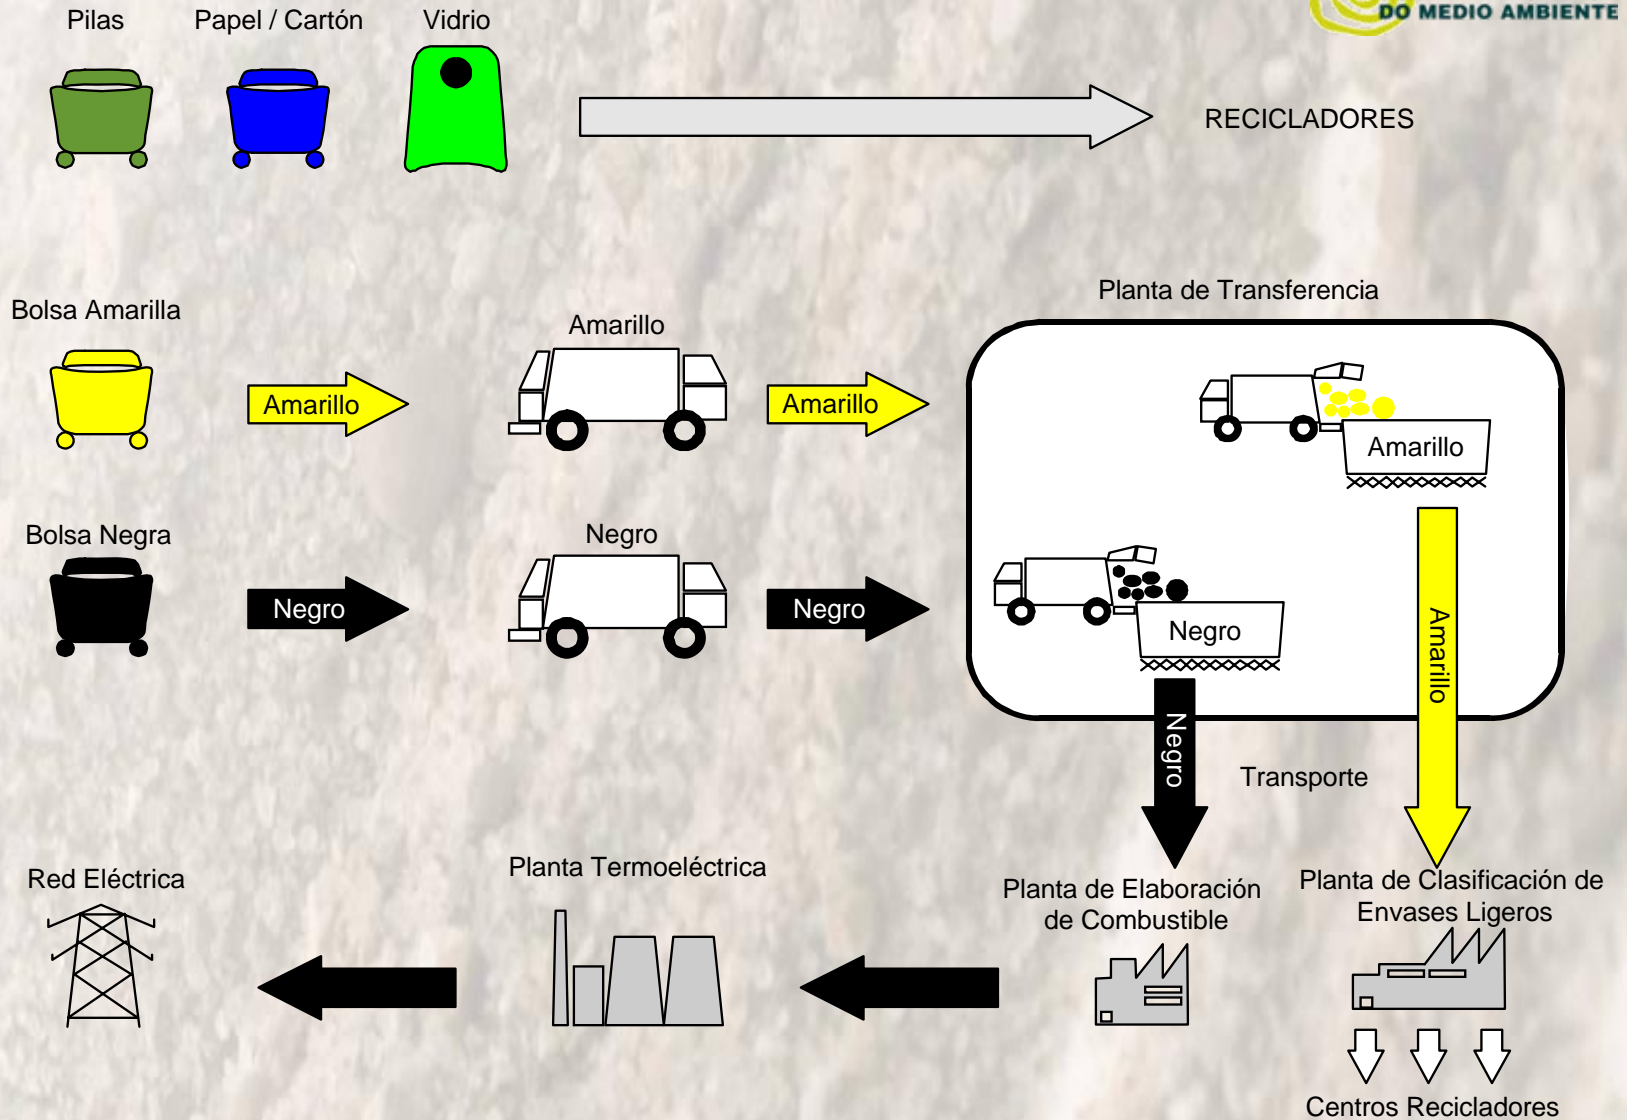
DO MEDIO AMBIENTE

Pilas

Papel / Cartón

Vidrio

RECICLADORES

Bolsa Amarilla

Amarillo

Amarillo

Amarillo

Planta de Transferencia

Amarillo

Bolsa Negra

Negro

Negro

Negro

Negro

Amarillo

Negro

Transporte

Red Eléctrica

Planta Termoeléctrica

Planta de Elaboración de Combustible

Planta de Clasificación de Envases Ligeros

Centros Recicladores